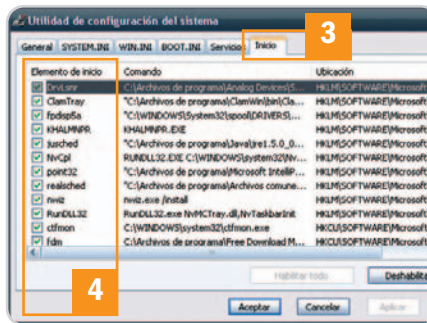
Utilidad de configuración del sistema

General | SYSTEM.INI | WIN.INI | BOOT.INI | Servicios | Inicio

3

| Elemento de inicio | Comando | Ubicación |
|---|---|---|
| DrvLsnr | C:\Archivos de programa\Analog Devices\S... | HKLM\SOFTWARE\Microsoft |
| ClamTray | "C:\Archivos de programa\ClamWin\bin\Cla... | HKLM\SOFTWARE\Microsoft |
| fpdisp5a | "C:\WINDOWS\System32\spool\DRIVERS\... | HKLM\SOFTWARE\Microsoft |
| KHALMNPR | KHALMNPR.EXE | HKLM\SOFTWARE\Microsoft |
| jusched | "C:\Archivos de programa\Java\jre1.5.0_... | HKLM\SOFTWARE\Microsoft |
| NvCpl | RUNDLL32.EXE C:\WINDOWS\system32\NV... | HKLM\SOFTWARE\Microsoft |
| point32 | "C:\Archivos de programa\Microsoft IntelliP... | HKLM\SOFTWARE\Microsoft |
| realsched | "C:\Archivos de programa\Archivos comune... | HKLM\SOFTWARE\Microsoft |
| nwiz | nwiz.exe /install | HKLM\SOFTWARE\Microsoft |
| RunDLL32 | RunDLL32.exe NvMCTray.dll,NvTaskbarInit | HKLM\SOFTWARE\Microsoft |
| ctfmon | C:\WINDOWS\system32\ctfmon.exe | HKCU\SOFTWARE\Microsoft |
| fdm | C:\Archivos de programa\Free Download M... | HKCU\SOFTWARE\Microsoft |

4

Habilitar todo | Deshabilita

Aceptar | Cancelar | Aplicar